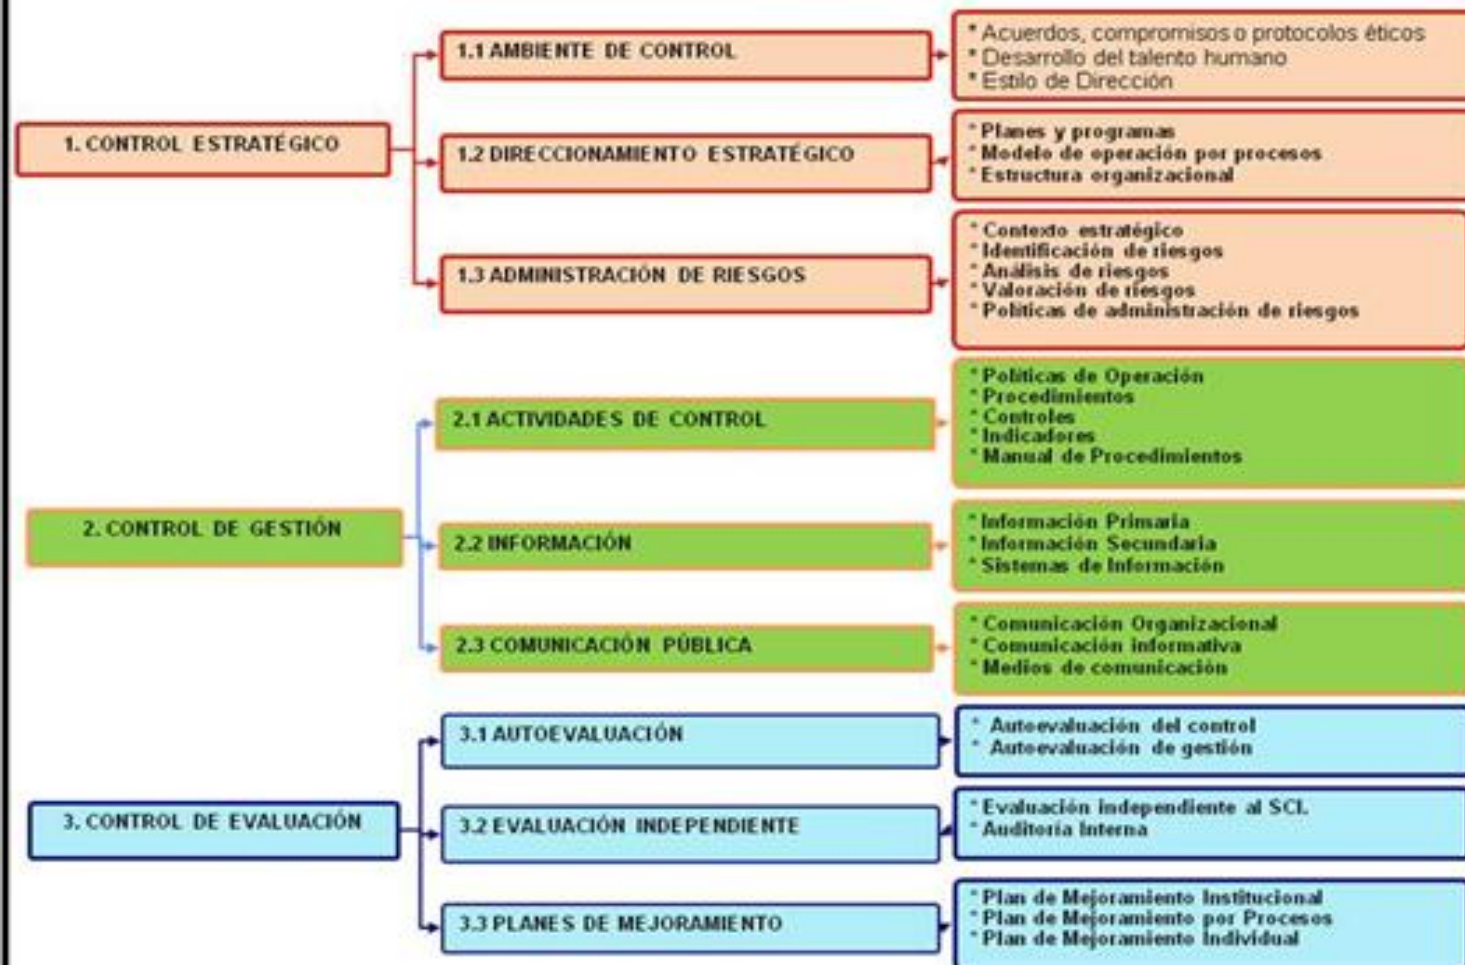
1. CONTROL ESTRATÉGICO

1.1 AMBIENTE DE CONTROL

* Acuerdos, compromisos o protocolos éticos
* Desarrollo del talento humano
* Estilo de Dirección

1.2 DIRECCIONAMIENTO ESTRATÉGICO

* Planes y programas
* Modelo de operación por procesos
* Estructura organizacional

1.3 ADMINISTRACIÓN DE RIESGOS

* Contexto estratégico
* Identificación de riesgos
* Análisis de riesgos
* Valoración de riesgos
* Políticas de administración de riesgos

2. CONTROL DE GESTIÓN

2.1 ACTIVIDADES DE CONTROL

* Políticas de Operación
* Procedimientos
* Controles
* Indicadores
* Manual de Procedimientos

2.2 INFORMACIÓN

* Información Primaria
* Información Secundaria
* Sistemas de Información

2.3 COMUNICACIÓN PÚBLICA

* Comunicación Organizacional
* Comunicación informativa
* Medios de comunicación

3. CONTROL DE EVALUACIÓN

3.1 AUTOEVALUACIÓN

* Autoevaluación del control
* Autoevaluación de gestión

3.2 EVALUACIÓN INDEPENDIENTE

* Evaluación independiente al SCI.
* Auditoría Interna

3.3 PLANES DE MEJORAMIENTO

* Plan de Mejoramiento Institucional
* Plan de Mejoramiento por Procesos
* Plan de Mejoramiento Individual